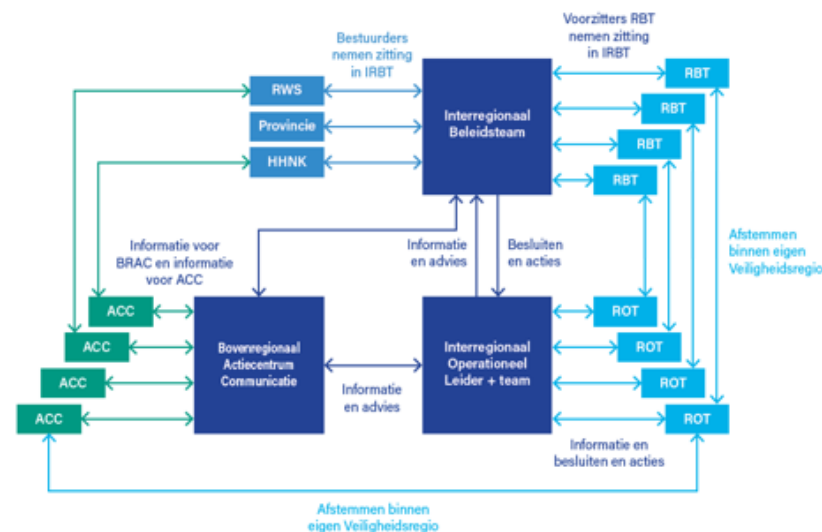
Bestuurders nemen zitting in IRBT

Voorzitters RBT nemen zitting in IRBT

RWS

Provincie

HHNK

Interregionaal Beleidsteam

RBT

RBT

RBT

RBT

Informatie voor BRAC en informatie voor ACC

Informatie en advies

Besluiten en acties

Afstemmen binnen eigen Veiligheidsregio

ACC

ACC

ACC

ACC

Bovenregionaal Actiecentrum Communicatie

Informatie en advies

Interregionaal Operationeel Leider + team

ROT

ROT

ROT

ROT

Informatie en besluiten en acties

Afstemmen binnen eigen Veiligheidsregio